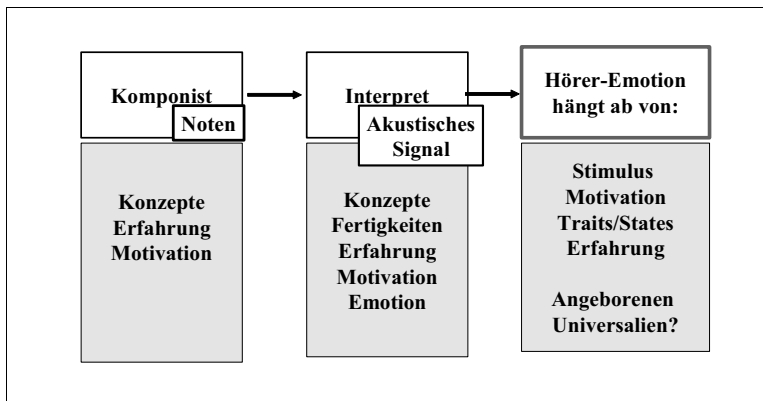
Komponist

Noten

Konzepte
Erfahrung
Motivation

Interpret

Akustisches Signal

Konzepte
Fertigkeiten
Erfahrung
Motivation
Emotion

Hörer-Emotion hängt ab von:

Stimulus
Motivation
Traits/States
Erfahrung

Angeborenen
Universalien?